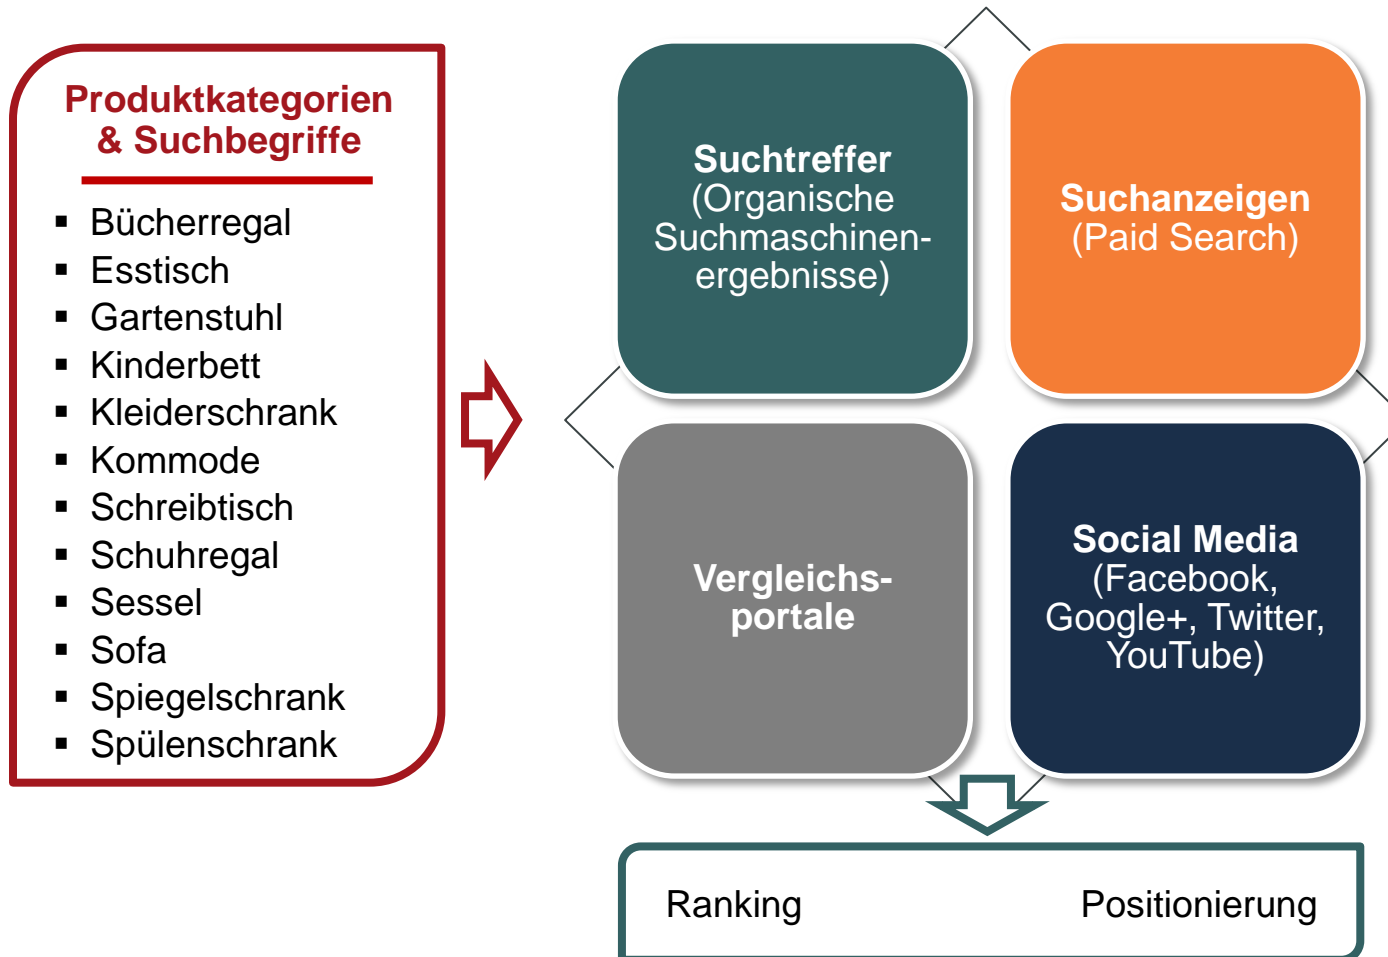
Produktkategorien & Suchbegriffe

- Bücherregal
- Esstisch
- Gartenstuhl
- Kinderbett
- Kleiderschrank
- Kommode
- Schreibtisch
- Schuhregal
- Sessel
- Sofa
- Spiegelschrank
- Spülenschrank

Suchtreffer (Organische Suchmaschinenergebnisse)

Suchanzeigen (Paid Search)

Vergleichsportale

Social Media (Facebook, Google+, Twitter, YouTube)

Ranking Positionierung